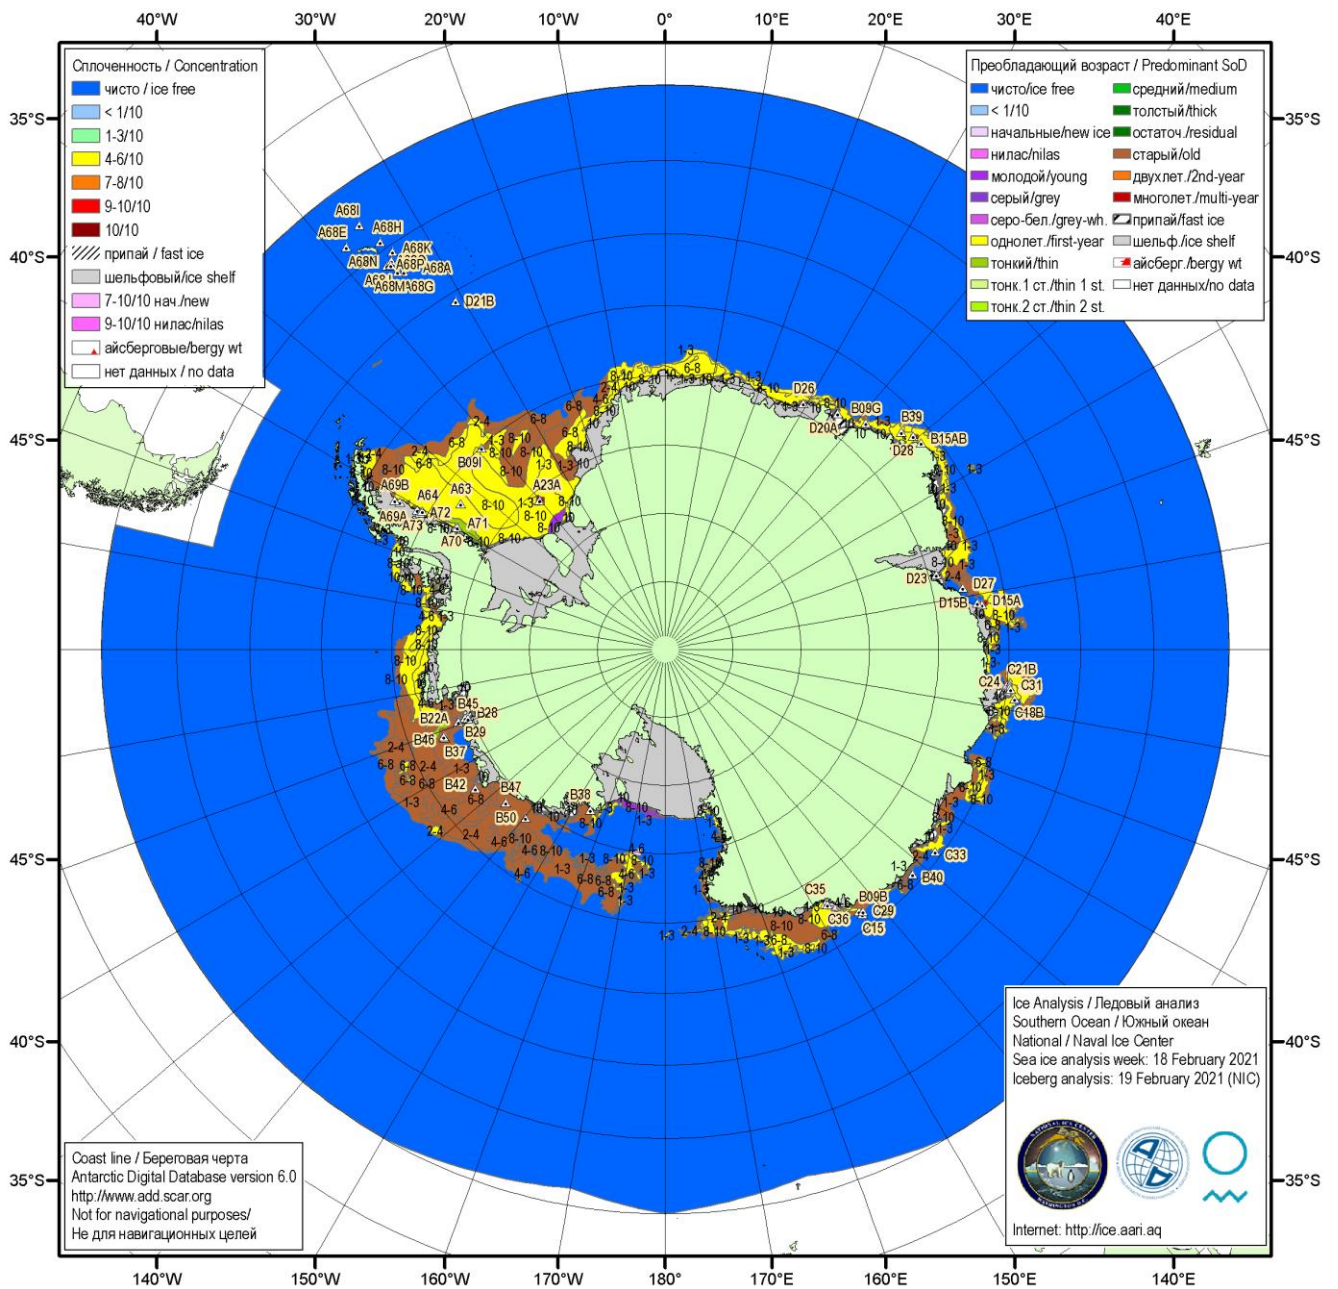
40°W 30°W 20°W 10°W 0° 10°E 20°E 30°E 40°E

Сплоченность / Concentration
чисто / ice free
< 1/10
1-3/10
4-6/10
7-8/10
9-10/10
10/10
припай / fast ice
шельфовый/ice shelf
7-10/10 нач./new
9-10/10 нилас/nilas
айсберговые/bergy wt
нет данных / no data

Преобладающий возраст / Predominant SoD
чисто/ice free
< 1/10
начальные/new ice
нилас/nilas
молодой/young
серый/grey
серо-бел./grey-wh.
однолет./first-year
тонкий/thin
тонк.1 ст./thin 1 st.
тонк.2 ст./thin 2 st.
средний/medium
толстый/thick
остаточ./residual
старый/old
двухлет./2nd-year
многолет./multi-year
припай/fast ice
шельф./ice shelf
айсберг./bergy wt
нет данных/no data

35°S 40°S 45°S 45°S 40°S 35°S

A68I A68E A68H A68K A68N A68P A68A A68M A68G D21B
B09I A69B A64 A63 A23A A72 A69A A73 A71 A70
D26 B09G D20A B39 B15AB D28 D23 D27 D15B D15A C21B C24 C31 C18B
B45 B22A B28 B46 B29 B37 B42 B47 B50 B38
C33 B40 C35 B09B C36 C29 C15

Ice Analysis / Ледовый анализ
Southern Ocean / Южный океан
National / Naval Ice Center
Sea ice analysis week: 18 February 2021
Iceberg analysis: 19 February 2021 (NIC)

Coast line / Береговая черта
Antarctic Digital Database version 6.0
http://www.add.scar.org
Not for navigational purposes/
Не для навигационных целей

Internet: http://ice.aari.aq

140°W 150°W 160°W 170°W 180° 170°E 160°E 150°E 140°E